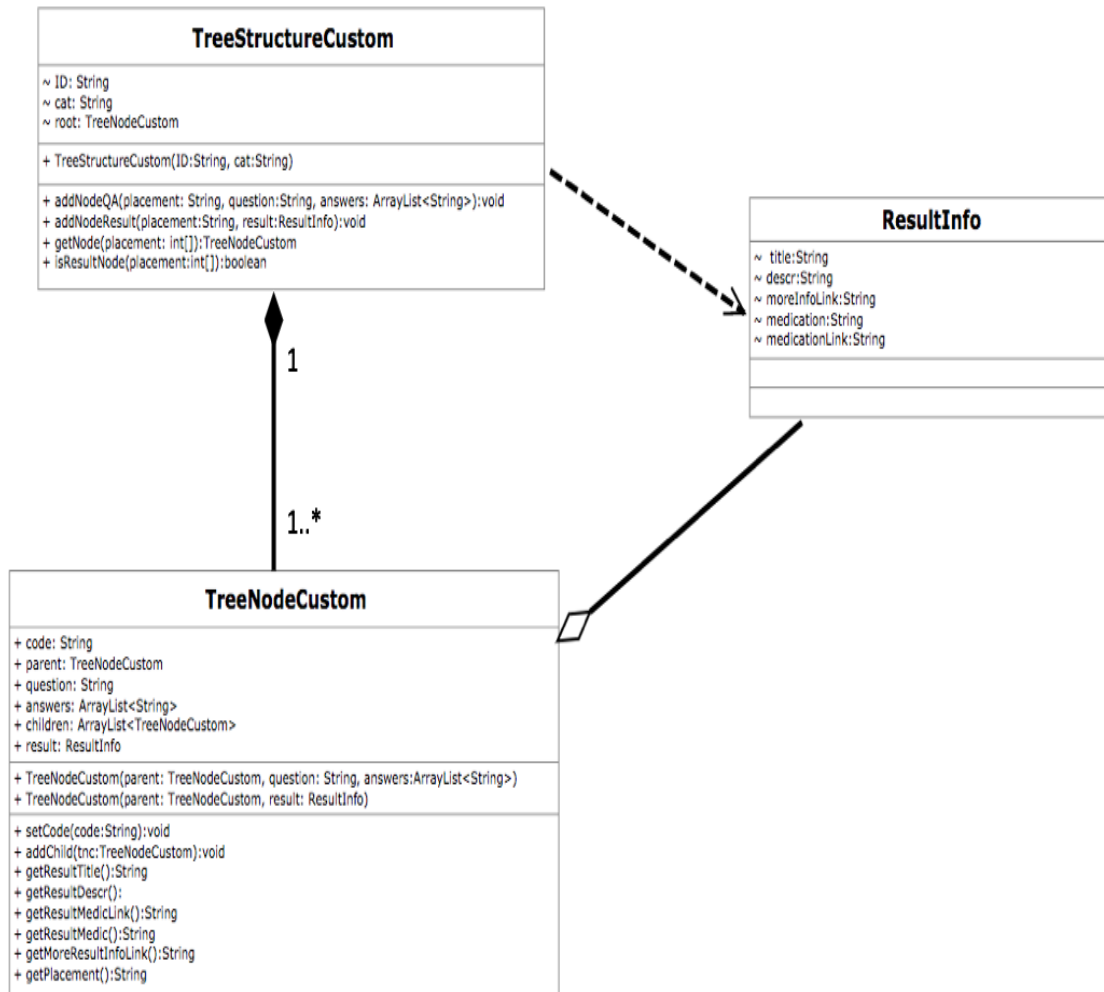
TreeStructureCustom

~ ID: String
~ cat: String
~ root: TreeNodeCustom

+ TreeStructureCustom(ID:String, cat:String)

+ addNodeQA(placement: String, question:String, answers: ArrayList<String>):void
+ addNodeResult(placement:String, result:ResultInfo):void
+ getNode(placement: int[]):TreeNodeCustom
+ isResultNode(placement:int[]):boolean

ResultInfo

~ title:String
~ descr:String
~ moreInfoLink:String
~ medication:String
~ medicationLink:String

1

1..*

TreeNodeCustom

+ code: String
+ parent: TreeNodeCustom
+ question: String
+ answers: ArrayList<String>
+ children: ArrayList<TreeNodeCustom>
+ result: ResultInfo

+ TreeNodeCustom(parent: TreeNodeCustom, question: String, answers:ArrayList<String>)
+ TreeNodeCustom(parent: TreeNodeCustom, result: ResultInfo)

+ setCode(code:String):void
+ addChild(tnc:TreeNodeCustom):void
+ getResultTitle():String
+ getResultDescr():
+ getResultMedicLink():String
+ getResultMedic():String
+ getMoreResultInfoLink():String
+ getPlacement():String